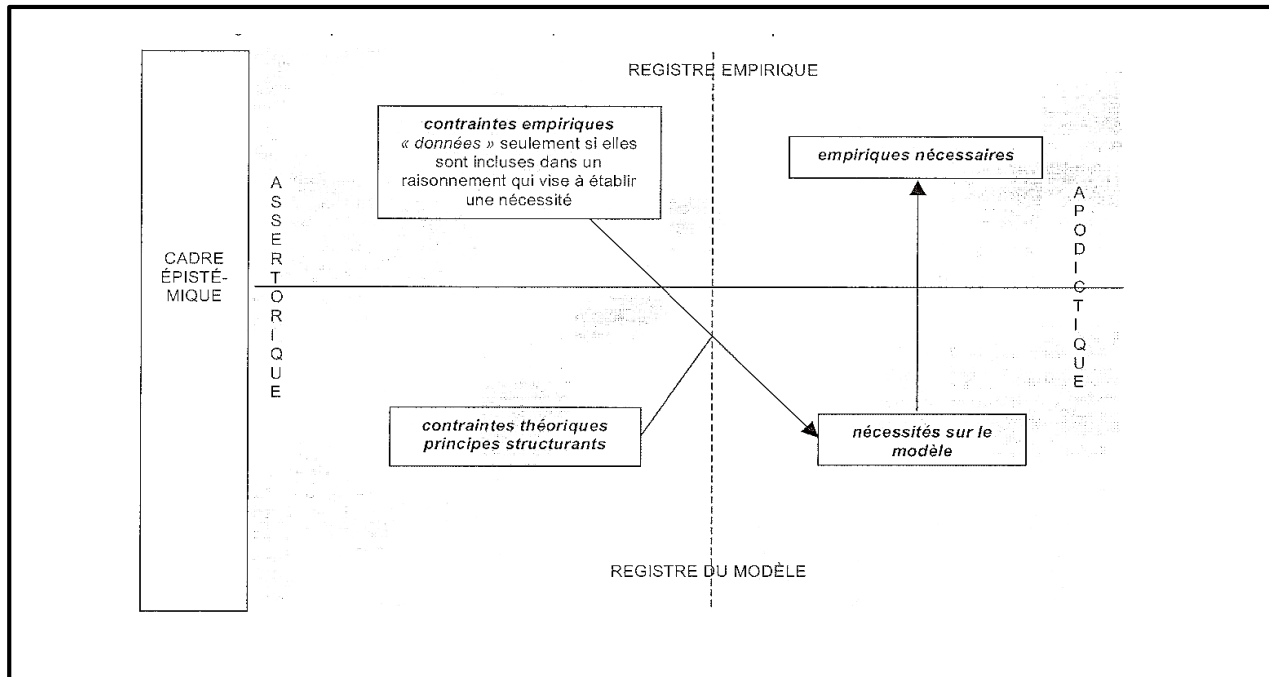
REGISTRE EMPIRIQUE

CADRE ÉPISTÉMIQUE

ASSERTORIQUE

contraintes empiriques « données » seulement si elles sont incluses dans un raisonnement qui vise à établir une nécessité

empiriques nécessaires

APODICTIQUE

contraintes théoriques principes structurants

nécessités sur le modèle

REGISTRE DU MODÈLE